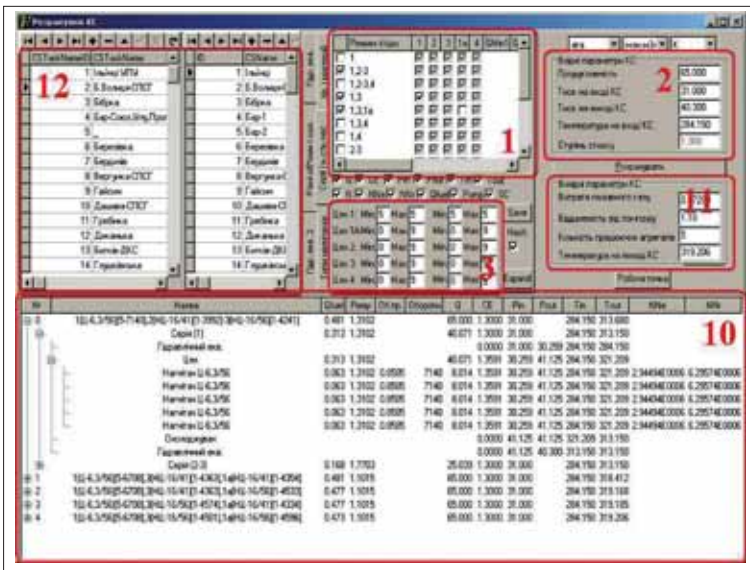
Розрахунок КС

12

| ID | Name |
|---|---|
| 1 | Івано-Франківськ |
| 2 | Б.Волиця СПСГ |
| 3 | Бібрка |
| 4 | Бар-Союз |
| 5 | |
| 6 | Березівка |
| 7 | Бердичів |
| 8 | Богородчани СПСГ |
| 9 | Гайсин |
| 10 | Дашава СПСГ |
| 11 | Гребінка |
| 12 | Диканька |
| 13 | Бельзи-ДКС |
| 14 | Глушківка |

| ID | Name |
|---|---|
| 1 | Івано-Франківськ |
| 2 | Б.Волиця СПСГ |
| 3 | Бібрка |
| 4 | Бар-1 |
| 5 | Бар-2 |
| 6 | Березівка |
| 7 | Бердичів |
| 8 | Богородчани |
| 9 | Гайсин |
| 10 | Дашава |
| 11 | Гребінка |
| 12 | Диканька |
| 13 | Бельзи |
| 14 | Глушківка |

1

Режим роботи 1 2 3 1а 4

1
1,2,3
1,2,3,4
1,3
1,3,1а
1,3,4
1,4
2,3

2

Вхідні параметри КС
Продуктивність 65.000
Тиск на вході КС 31.000
Тиск на виході КС 40.300
Температура на вході КС 284.150
Ступінь стиску 1.300

Розрахувати

11

Вхідні параметри КС
Витрата паливного газу
Видатковість від потужності 1.10
Кількість працюючих агрегатів 5
Температура на виході КС 313.206

Робочі точки

3

Цех 1 Min Max Min Max
Цех 1А Min Max Min Max
Цех 2 Min Max Min Max
Цех 3 Min Max Min Max
Цех 4 Min Max Min Max

Save
Expand

10

| № | Назва | Qком | Pвих | | | Q | CE | Pin | Pout | Tin | Tout | NNe | NNe |
|---|---|---|---|---|---|---|---|---|---|---|---|---|---|
| 0 | | 0.481 | 1.3102 | | | 65.000 | 1.3000 | 31.000 | | 284.150 | 313.680 | | |
| | Серія [1] | 0.313 | 1.3102 | | | 40.071 | 1.3000 | 31.000 | | 284.150 | 313.150 | | |
| | Паралельний вхід | | | | | 0.0000 | 31.000 | 30.259 | 284.150 | 284.150 | | | |
| | Цех | 0.313 | 1.3102 | | | 40.071 | 1.3591 | 30.259 | 41.125 | 284.150 | 321.209 | | |
| | Нагнітач Ц-6,3/56 | 0.063 | 1.3102 | 0.0595 | 7140 | 8.014 | 1.3591 | 30.259 | 41.125 | 284.150 | 321.209 | 2.344940.0006 | 6.295740.0006 |
| | Нагнітач Ц-6,3/56 | 0.063 | 1.3102 | 0.0595 | 7140 | 8.014 | 1.3591 | 30.259 | 41.125 | 284.150 | 321.209 | 2.344940.0006 | 6.295740.0006 |
| | Нагнітач Ц-6,3/56 | 0.063 | 1.3102 | 0.0595 | 7140 | 8.014 | 1.3591 | 30.259 | 41.125 | 284.150 | 321.209 | 2.344940.0006 | 6.295740.0006 |
| | Нагнітач Ц-6,3/56 | 0.063 | 1.3102 | 0.0595 | 7140 | 8.014 | 1.3591 | 30.259 | 41.125 | 284.150 | 321.209 | 2.344940.0006 | 6.295740.0006 |
| | Нагнітач Ц-6,3/56 | 0.063 | 1.3102 | 0.0595 | 7140 | 8.014 | 1.3591 | 30.259 | 41.125 | 284.150 | 321.209 | 2.344940.0006 | 6.295740.0006 |
| | Охолодження | | | | | 0.0000 | 41.125 | 41.125 | 321.209 | 313.150 | | | |
| | Паралельний вихід | | | | | 0.0000 | 41.125 | 40.300 | 313.150 | 313.150 | | | |
| | Серія [2,3] | 0.168 | 1.7763 | | | 25.039 | 1.3000 | 31.000 | | 284.150 | 313.150 | | |
| 1 | | 0.481 | 1.1015 | | | 65.000 | 1.3000 | 31.000 | | 284.150 | 318.412 | | |
| 2 | | 0.477 | 1.1015 | | | 65.000 | 1.3000 | 31.000 | | 284.150 | 313.168 | | |
| 3 | | 0.477 | 1.1015 | | | 65.000 | 1.3000 | 31.000 | | 284.150 | 313.185 | | |
| 4 | | 0.473 | 1.1015 | | | 65.000 | 1.3000 | 31.000 | | 284.150 | 313.206 | | |